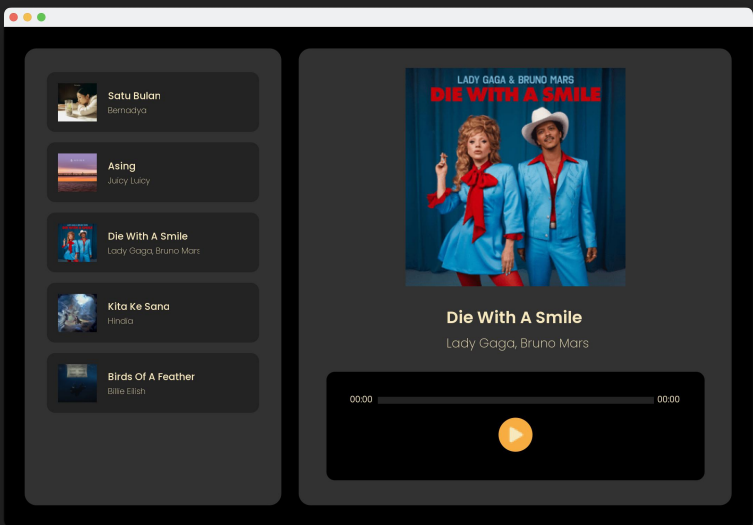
Satu Bulan
Bernadya

Asing
Juicy Luicy

Die With A Smile
Lady Gaga, Bruno Mars

Kita Ke Sana
Hindia

Birds Of A Feather
Billie Eilish

LADY GAGA & BRUNO MARS
DIE WITH A SMILE

Die With A Smile
Lady Gaga, Bruno Mars

00:00
00:00